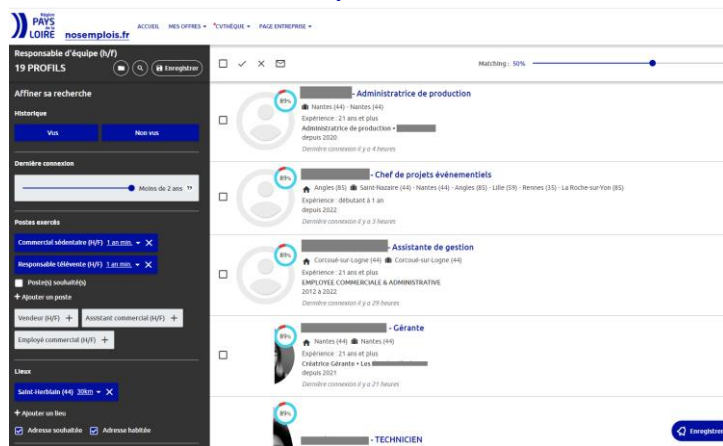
Région PAYS de la LOIRE nosemplois.fr

ACCUEIL MES OFFRES ▾ CVTHÈQUE ▾ PAGE ENTREPRISE ▾

Responsable d'équipe (h/f)
19 PROFILS
Enregistrer

Affiner sa recherche

Historique
Vus
Non vus

Dernière connexion
Moins de 2 ans

Postes exercés
Commercial sédentaire (H/F) 1 an min.
Responsable télévente (H/F) 1 an min.
Poste(s) souhaité(s)
+ Ajouter un poste
Vendeur (H/F) +
Assistant commercial (H/F) +
Employé commercial (H/F) +

Lieux
Saint-Herblain (44) 30km
+ Ajouter un lieu
Adresse souhaitée
Adresse habitée

Matching : 50%

89%
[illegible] - Administratrice de production
Nantes (44) - Nantes (44)
Expérience : 21 ans et plus
Administratrice de production • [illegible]
depuis 2020
Dernière connexion il y a 4 heures

89%
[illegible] - Chef de projets événementiels
Angles (85) Saint-Nazaire (44) - Nantes (44) - Angles (85) - Lille (59) - Rennes (35) - La Roche-sur-Yon (85)
Expérience : débutant à 1 an
depuis 2022
Dernière connexion il y a 3 heures

89%
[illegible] - Assistante de gestion
Corcoué-sur-Logne (44) Corcoué-sur-Logne (44)
Expérience : 21 ans et plus
EMPLOYEE COMMERCIALE & ADMINISTRATIVE
2012 à 2022
Dernière connexion il y a 29 heures

89%
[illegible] - Gérante
Nantes (44) Nantes (44)
Expérience : 21 ans et plus
Créatrice Gérante • Les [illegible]
depuis 2021
Dernière connexion il y a 21 heures

89%
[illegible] - TECHNICIEN

Enregistrer